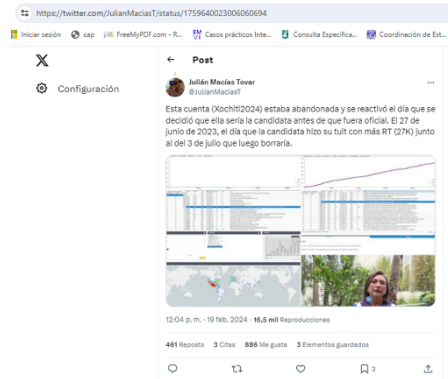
https://twitter.com/JulianMaciasT/status/1759640023006060694

Iniciar sesión cap FreeMyPDF.com - R... Casos prácticos Inte... Consulta Específica... Coordinación de Est...

Configuración

Post

Julián Macías Tovar
@JulianMaciasT

Esta cuenta (Xochitl2024) estaba abandonada y se reactivó el día que se decidió que ella sería la candidata antes de que fuera oficial. El 27 de junio de 2023, el día que la candidata hizo su tuit con más RT (27K) junto al del 3 de julio que luego borraría.

12:04 p. m. · 19 feb. 2024 · 16,5 mil Reproducciones

461 Reposts 3 Citas 886 Me gusta 3 Elementos guardados

3